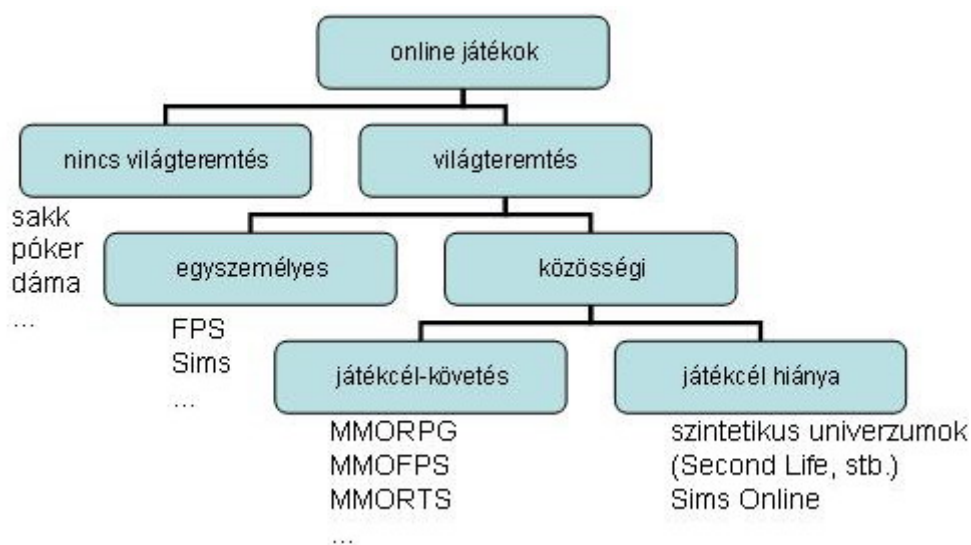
online játékok

nincs világteremtés

világteremtés

sakk
póker
dáma
...

egyszemélyes

közösségi

FPS
Sims
...

játékcél-követés

játékcél hiánya

MMORPG
MMOFPS
MMORTS
...

szintetikus univerzumok (Second Life, stb.)
Sims Online